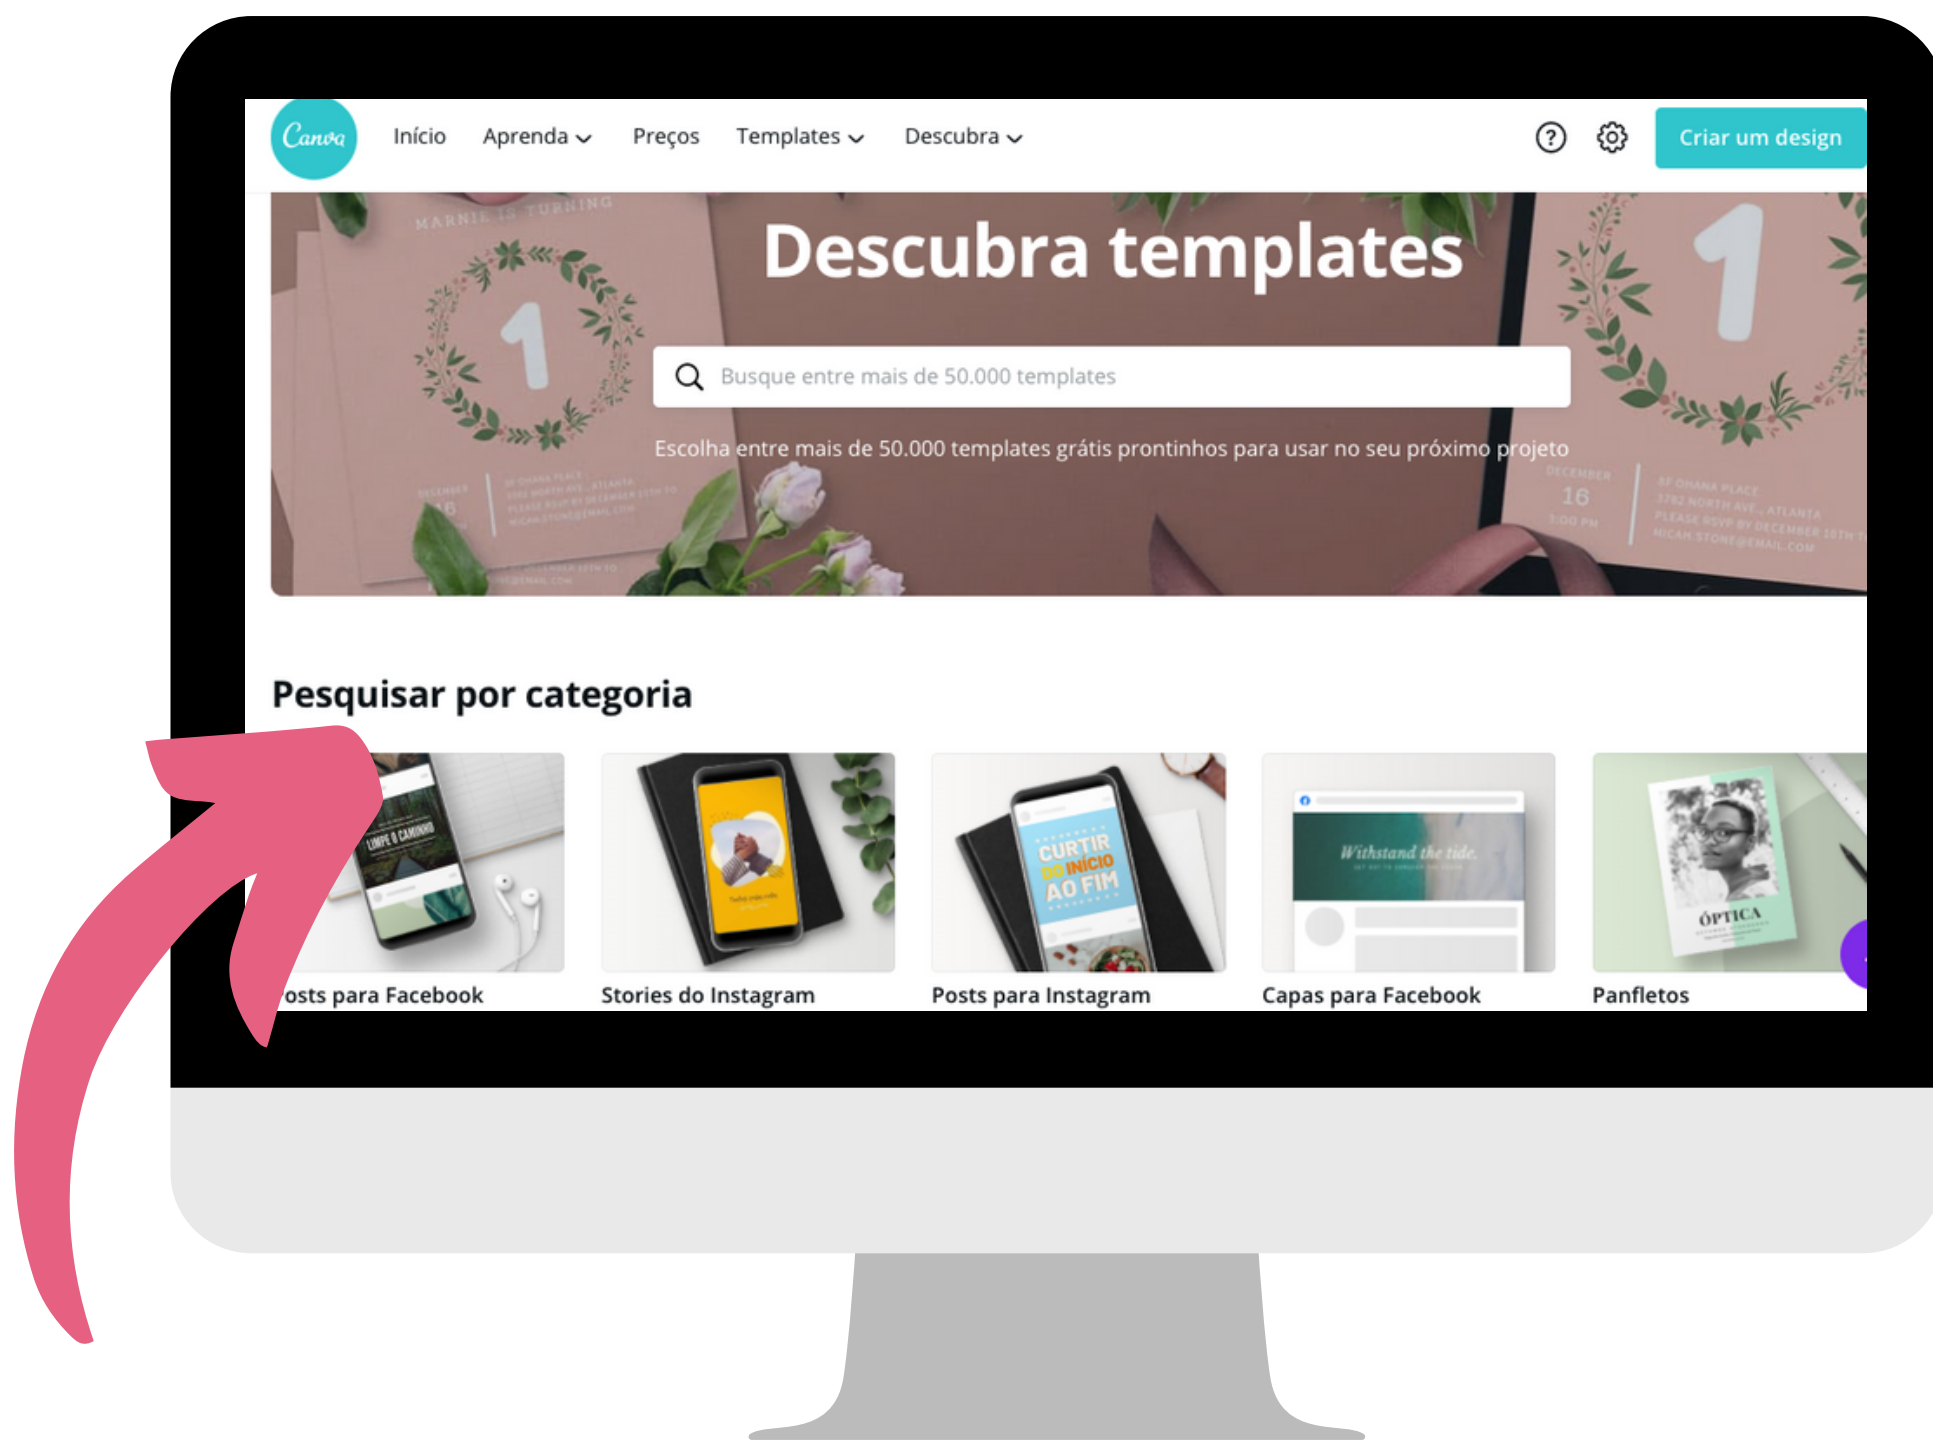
Canva Início Aprenda Preços Templates Descubra

Criar um design

MARNIE IS TURNING

1

Descubra templates

Busque entre mais de 50.000 templates

Escolha entre mais de 50.000 templates grátis prontinhos para usar no seu próximo projeto

DECEMBER 16

Pesquisar por categoria

LIMPE O CAMINHO

osts para Facebook

Stories do Instagram

CURTIR DO INÍCIO AO FIM

Posts para Instagram

Withstand the tide.

Capas para Facebook

ÓPTICA

Panfletos